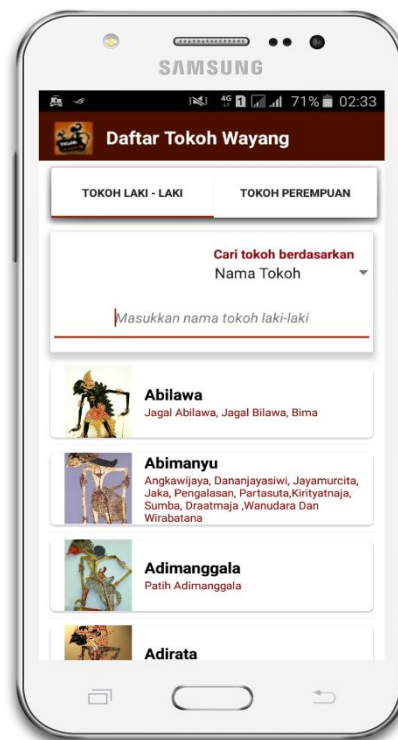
SAMSUNG

71% 02:33

Daftar Tokoh Wayang

TOKOH LAKI - LAKI

TOKOH PEREMPUAN

Cari tokoh berdasarkan

Nama Tokoh

Masukkan nama tokoh laki-laki

Abilawa

Jagal Abilawa, Jagal Bilawa, Bima

Abimanyu

Angkawijaya, Dananjayasiwi, Jayamurcita, Jaka, Pengalasan, Partasuta,Kirityatnaja, Sumba, Draatmaja ,Wanudara Dan Wirabatana

Adimanggala

Patih Adimanggala

Adirata